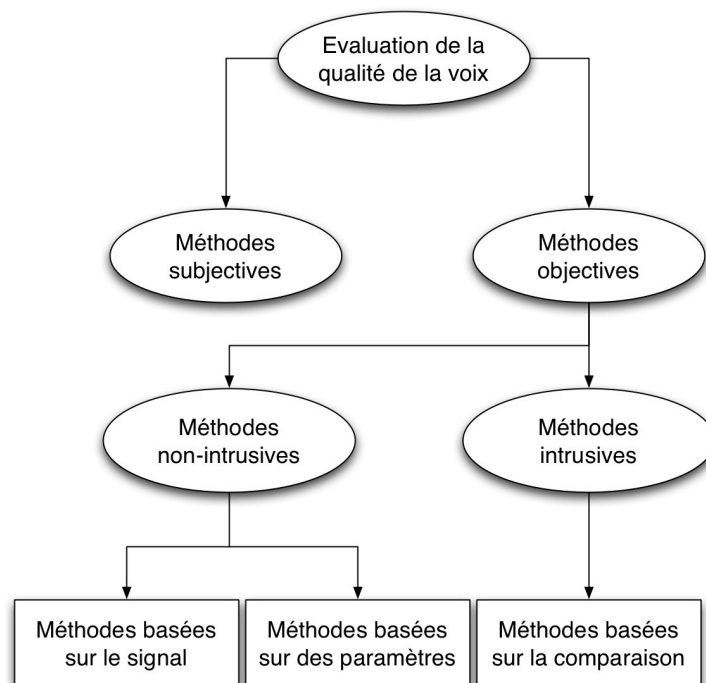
Evaluation de la qualité de la voix

Méthodes subjectives

Méthodes objectives

Méthodes non-intrusives

Méthodes intrusives

Méthodes basées sur le signal

Méthodes basées sur des paramètres

Méthodes basées sur la comparaison